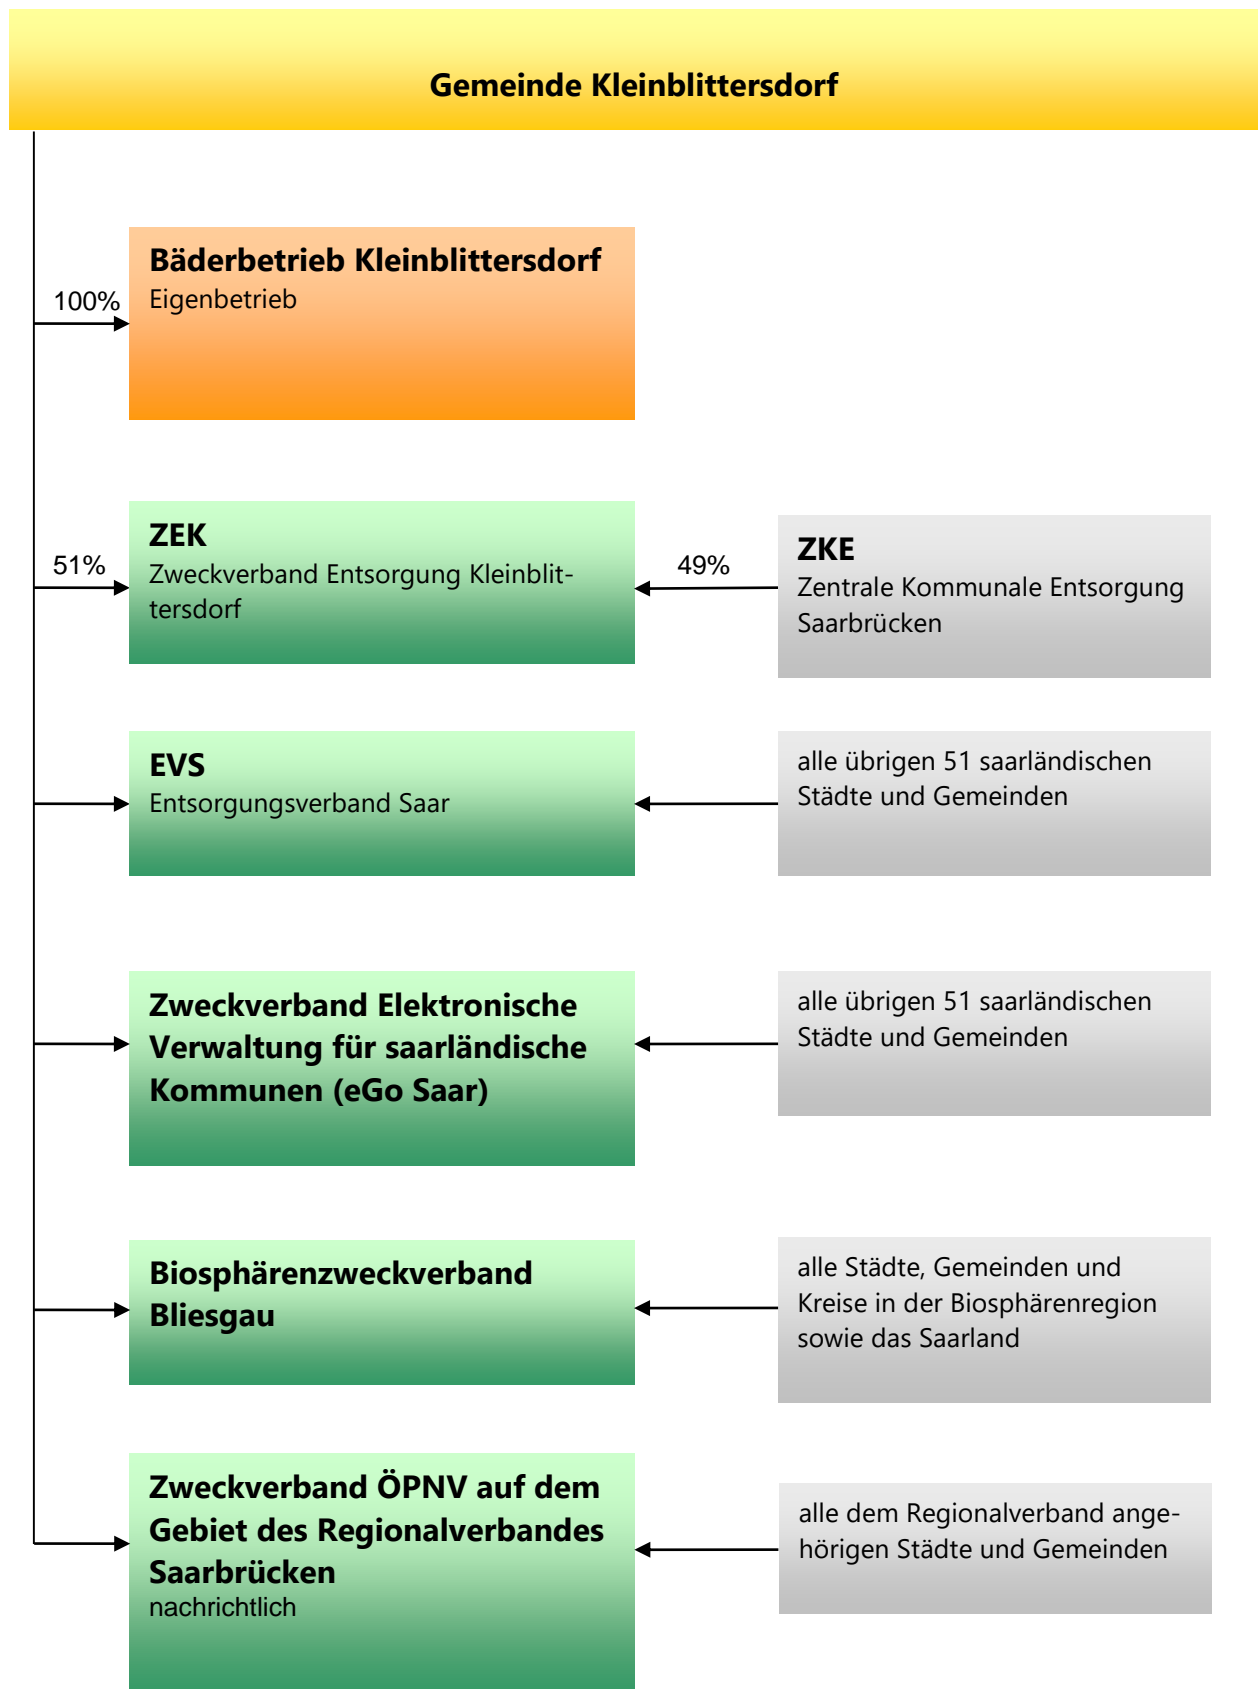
Gemeinde Kleinblittersdorf

100%

Bäderbetrieb Kleinblittersdorf
Eigenbetrieb

51%

ZEK
Zweckverband Entsorgung Kleinblittersdorf

49%

ZKE
Zentrale Kommunale Entsorgung Saarbrücken

EVS
Entsorgungsverband Saar

alle übrigen 51 saarländischen Städte und Gemeinden

Zweckverband Elektronische Verwaltung für saarländische Kommunen (eGo Saar)

alle übrigen 51 saarländischen Städte und Gemeinden

Biosphärenzweckverband Bliesgau

alle Städte, Gemeinden und Kreise in der Biosphärenregion sowie das Saarland

Zweckverband ÖPNV auf dem Gebiet des Regionalverbandes Saarbrücken
nachrichtlich

alle dem Regionalverband angehörigen Städte und Gemeinden